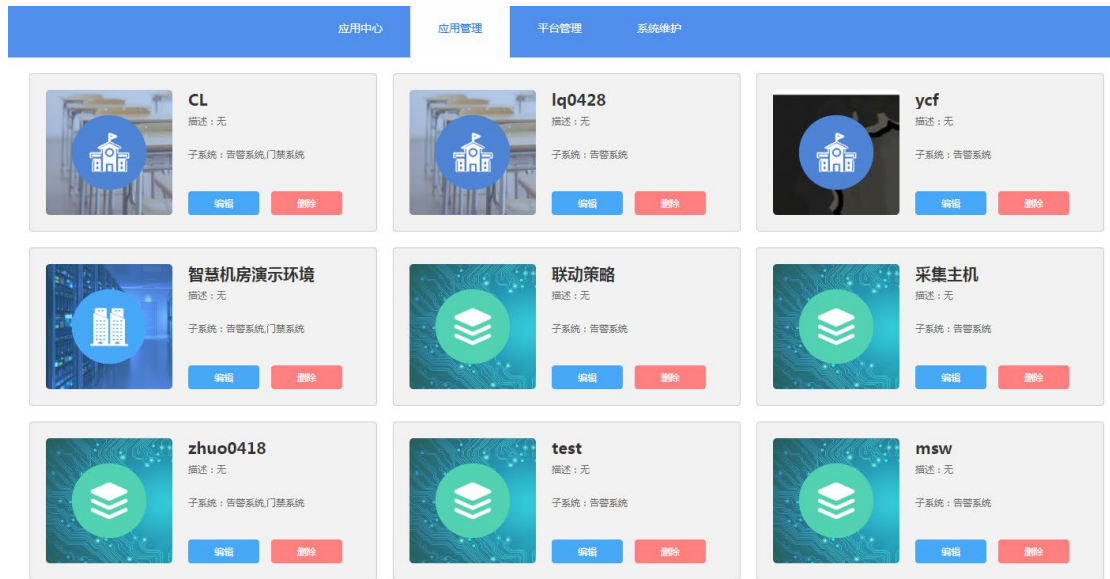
应用中心 应用管理 平台管理 系统维护

CL
描述：无
子系统：告警系统,门禁系统
编辑 删除

lq0428
描述：无
子系统：告警系统
编辑 删除

ycf
描述：无
子系统：告警系统
编辑 删除

智慧机房演示环境
描述：无
子系统：告警系统,门禁系统
编辑 删除

联动策略
描述：无
子系统：告警系统
编辑 删除

采集主机
描述：无
子系统：告警系统
编辑 删除

zhuo0418
描述：无
子系统：告警系统,门禁系统
编辑 删除

test
描述：无
子系统：告警系统
编辑 删除

msw
描述：无
子系统：告警系统
编辑 删除